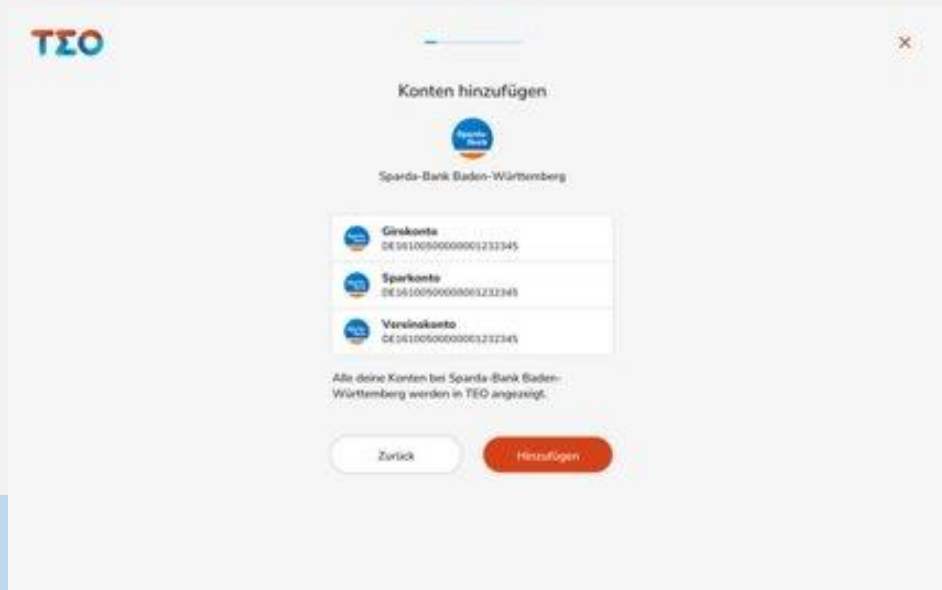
TEO

×

Konten hinzufügen

Sparda-Bank

Sparda-Bank Baden-Württemberg

Girokonto
DE16100500000001232345

Sparkonto
DE16100500000001232345

Vereinskonto
DE16100500000001232345

Alle deine Konten bei Sparda-Bank Baden-Württemberg werden in TEO angezeigt.

Zurück

Hinzufügen